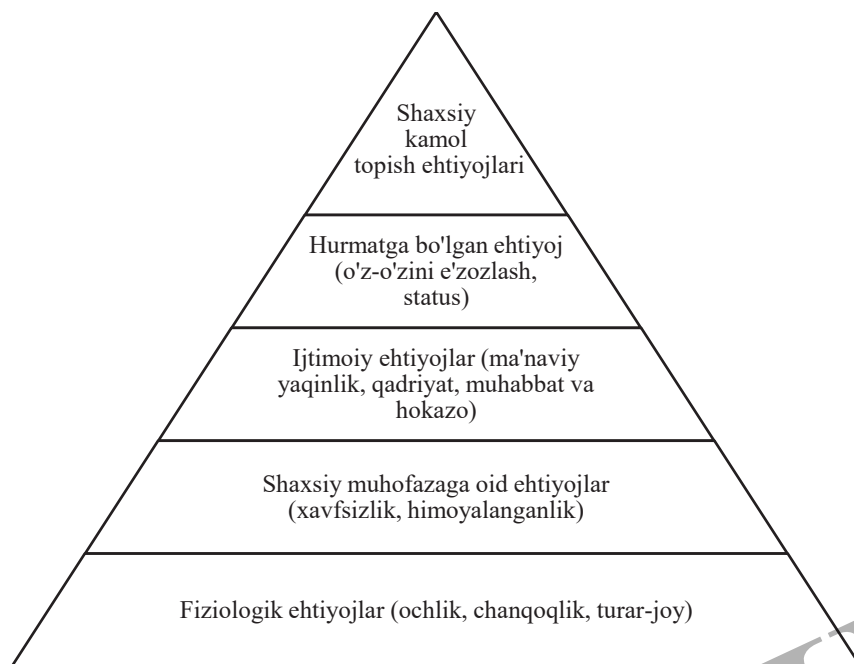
Shaxsiy kamol topish ehtiyojlari

Hurmatga bo'lgan ehtiyoj (o'z-o'zini e'zozlash, status)

Ijtimoiy ehtiyojlar (ma'naviy yaqinlik, qadriyat, muhabbat va hokazo)

Shaxsiy muhofazaga oid ehtiyojlar (xavfsizlik, himoyalanganlik)

Fiziologik ehtiyojlar (ochlik, chanqoqlik, turar-joy)